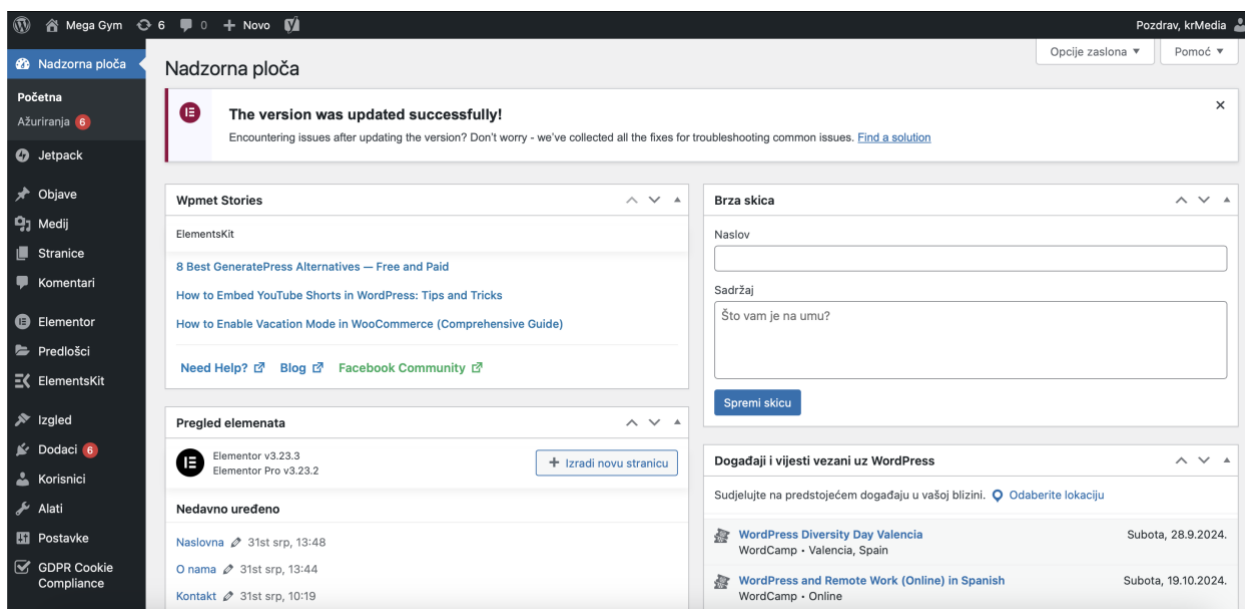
Mega Gym 6 0 + Novo

Pozdrav, krMedia

Nadzorna ploča
Početna
Ažuriranja 6
Jetpack
Objave
Medij
Stranice
Komentari
Elementor
Predlošci
ElementsKit
Izgled
Dodaci 6
Korisnici
Alati
Postavke
GDPR Cookie Compliance

Opcije zaslona ▼
Pomoć ▼

Nadzorna ploča

The version was updated successfully!
Encountering issues after updating the version? Don't worry - we've collected all the fixes for troubleshooting common issues. Find a solution

×

Wpmet Stories
ElementsKit
8 Best GeneratePress Alternatives — Free and Paid
How to Embed YouTube Shorts in WordPress: Tips and Tricks
How to Enable Vacation Mode in WooCommerce (Comprehensive Guide)
Need Help? Blog Facebook Community

Pregled elemenata
Elementor v3.23.3
Elementor Pro v3.23.2
+ Izradi novu stranicu
Nedavno uređeno
Naslovna 31st srp, 13:48
O nama 31st srp, 13:44
Kontakt 31st srp, 10:19

Brza skica
Naslov
Sadržaj
Što vam je na umu?
Spremi skicu

Događaji i vijesti vezani uz WordPress
Sudjelujte na predstojećem događaju u vašoj blizini. Odaberite lokaciju
WordPress Diversity Day Valencia
WordCamp • Valencia, Spain
Subota, 28.9.2024.
WordPress and Remote Work (Online) in Spanish
WordCamp • Online
Subota, 19.10.2024.